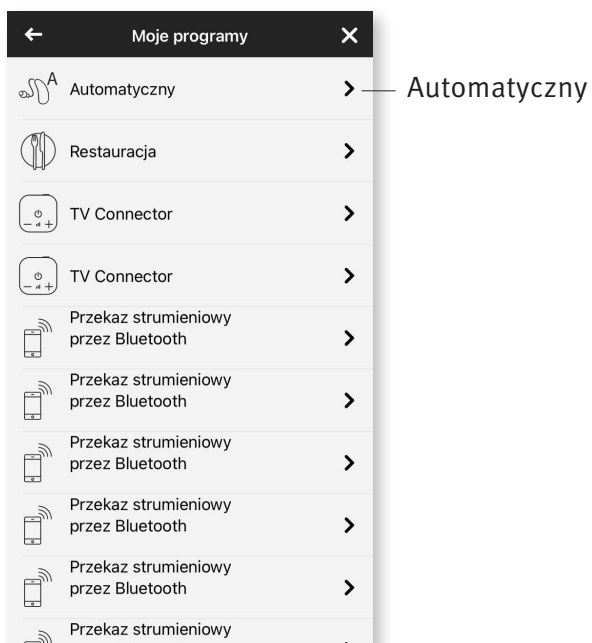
Moje programy

A Automatyczny

Automatyczny

Restauracja

TV Connector

TV Connector

Przekaz strumieniowy przez Bluetooth

Przekaz strumieniowy przez Bluetooth

Przekaz strumieniowy przez Bluetooth

Przekaz strumieniowy przez Bluetooth

Przekaz strumieniowy przez Bluetooth

Przekaz strumieniowy